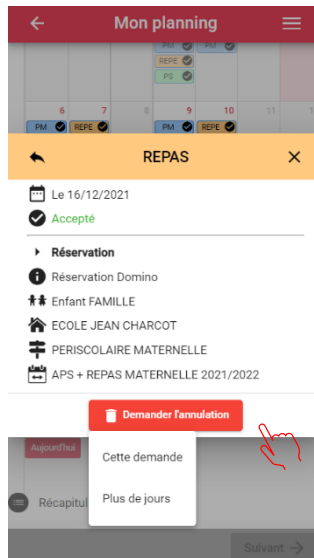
Mon planning

PM
REPE
PS

6 7 8 9 10 11

PM REPE PM REPE

REPAS

Le 16/12/2021
Accepté

Réservation
Réservation Domino
Enfant FAMILLE
ECOLE JEAN CHARCOT
PERISCOLAIRE MATERNELLE
APS + REPAS MATERNELLE 2021/2022

Demander l'annulation

Aujourd'hui

Cette demande

Récapitul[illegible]

Plus de jours

Suivant